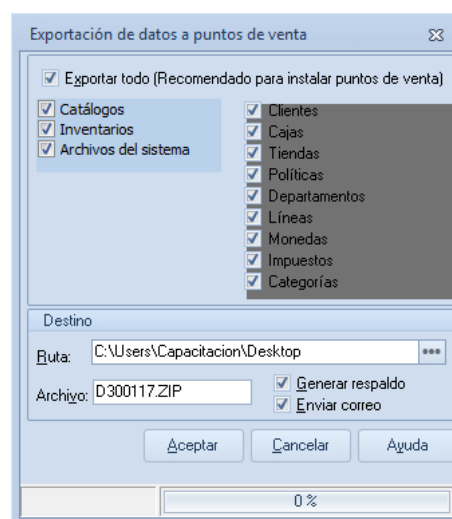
Exportación de datos a puntos de venta

Exportar todo (Recomendado para instalar puntos de venta)

Catálogos
Inventarios
Archivos del sistema

Clientes
Cajas
Tiendas
Políticas
Departamentos
Líneas
Monedas
Impuestos
Categorías

Destino

Ruta: C:\Users\Capacitacion\Desktop

Archivo: D300117.ZIP

Generar respaldo
Enviar correo

Aceptar
Cancelar
Ayuda

0 %